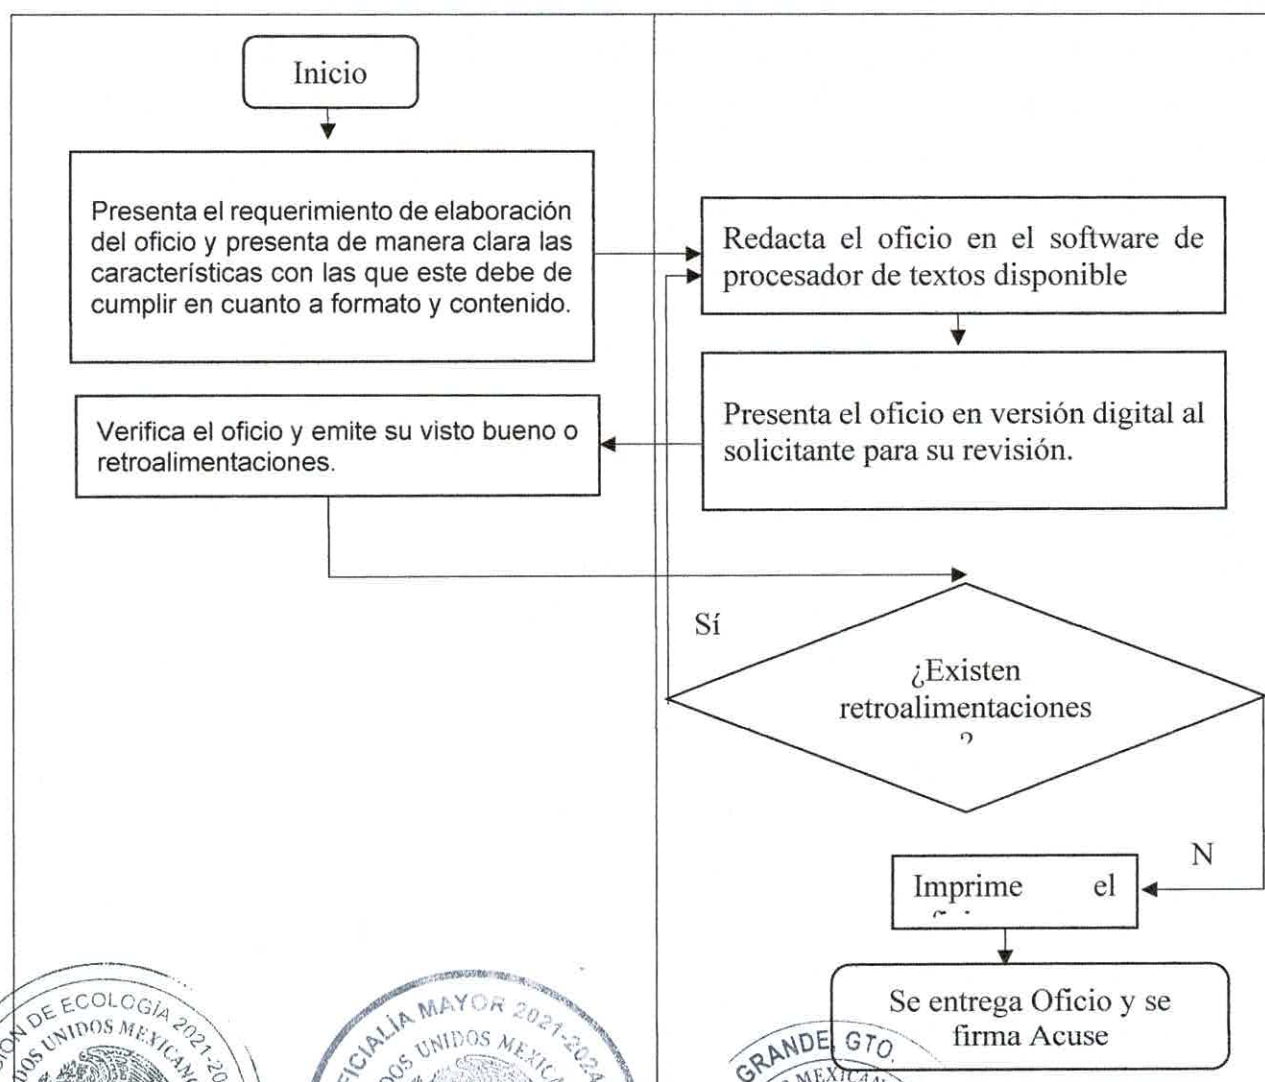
Inicio

Presenta el requerimiento de elaboración del oficio y presenta de manera clara las características con las que este debe de cumplir en cuanto a formato y contenido.

Redacta el oficio en el software de procesador de textos disponible

Presenta el oficio en versión digital al solicitante para su revisión.

Verifica el oficio y emite su visto bueno o retroalimentaciones.

Sí

¿Existen retroalimentaciones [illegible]

N

Imprime el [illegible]

Se entrega Oficio y se firma Acuse

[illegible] DE ECOLOGÍA 2021-20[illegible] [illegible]DOS UNIDOS MEXICANOS

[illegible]CIALÍA MAYOR 2021-2024 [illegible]DOS UNIDOS MEXICA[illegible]

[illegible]GRANDE, GTO. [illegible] MEXICAN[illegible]